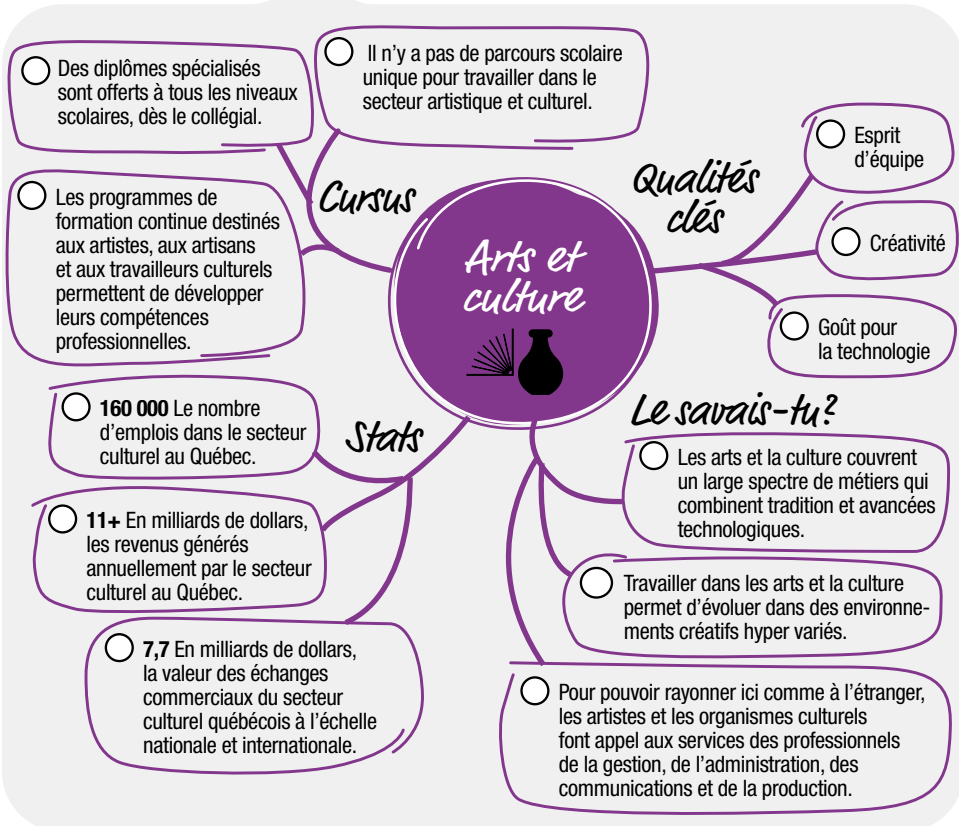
Arts et culture

Cursus

Des diplômes spécialisés sont offerts à tous les niveaux scolaires, dès le collégial.

Il n'y a pas de parcours scolaire unique pour travailler dans le secteur artistique et culturel.

Les programmes de formation continue destinés aux artistes, aux artisans et aux travailleurs culturels permettent de développer leurs compétences professionnelles.

Qualités clés

Esprit d'équipe

Créativité

Goût pour la technologie

Stats

**160 000** Le nombre d'emplois dans le secteur culturel au Québec.

**11+** En milliards de dollars, les revenus générés annuellement par le secteur culturel au Québec.

**7,7** En milliards de dollars, la valeur des échanges commerciaux du secteur culturel québécois à l'échelle nationale et internationale.

Le savais-tu?

Les arts et la culture couvrent un large spectre de métiers qui combinent tradition et avancées technologiques.

Travailler dans les arts et la culture permet d'évoluer dans des environnements créatifs hyper variés.

Pour pouvoir rayonner ici comme à l'étranger, les artistes et les organismes culturels font appel aux services des professionnels de la gestion, de l'administration, des communications et de la production.